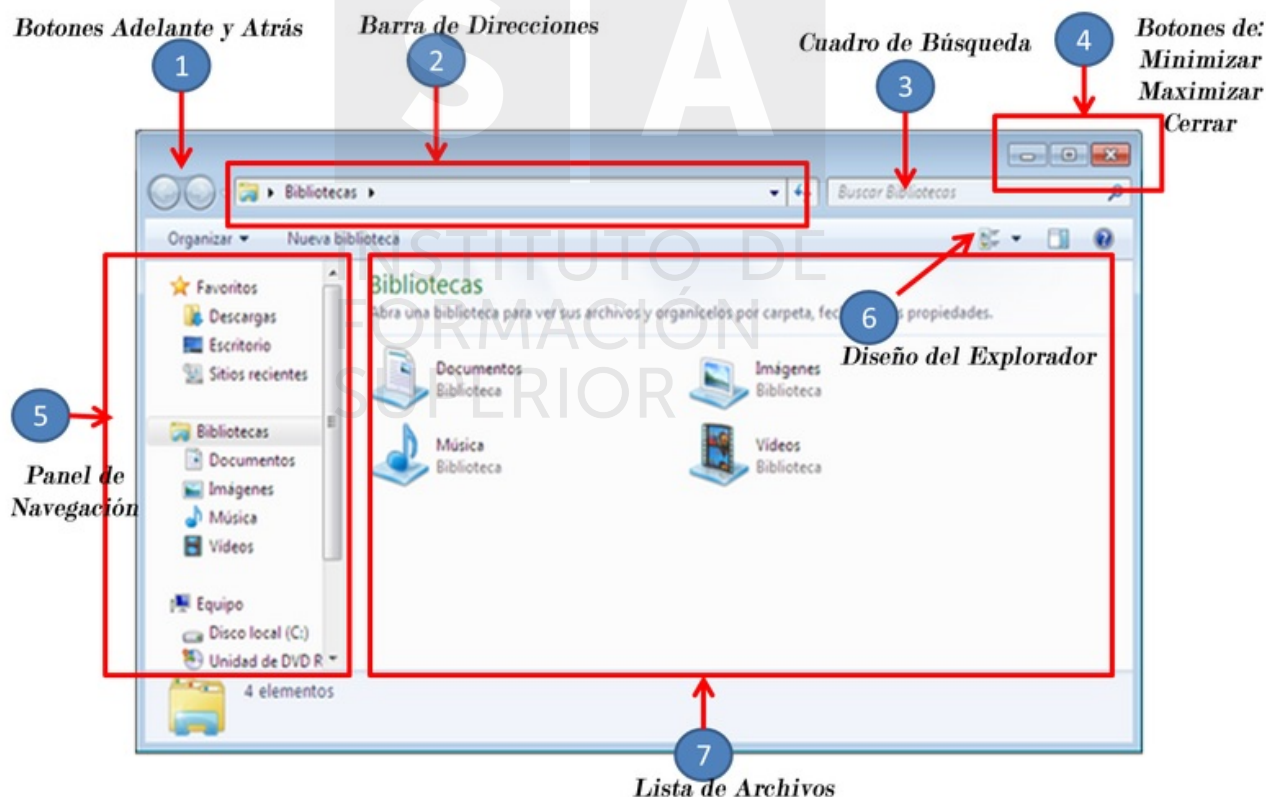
Botones Adelante y Atrás
1
Barra de Direcciones
2
Cuadro de Búsqueda
3
4
Botones de: Minimizar Maximizar Cerrar

SIA
INSTITUTO DE FORMACIÓN SUPERIOR

Bibliotecas
Buscar Bibliotecas
Organizar
Nueva biblioteca

Favoritos
Descargas
Escritorio
Sitios recientes
Bibliotecas
Documentos
Imágenes
Música
Videos
Equipo
Disco local (C:)
Unidad de DVD R

Bibliotecas
Abra una biblioteca para ver sus archivos y organícelos por carpeta, fec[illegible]s propiedades.
6
Diseño del Explorador
Documentos
Biblioteca
Imágenes
Biblioteca
Música
Biblioteca
Videos
Biblioteca

5
Panel de Navegación

4 elementos

7
Lista de Archivos